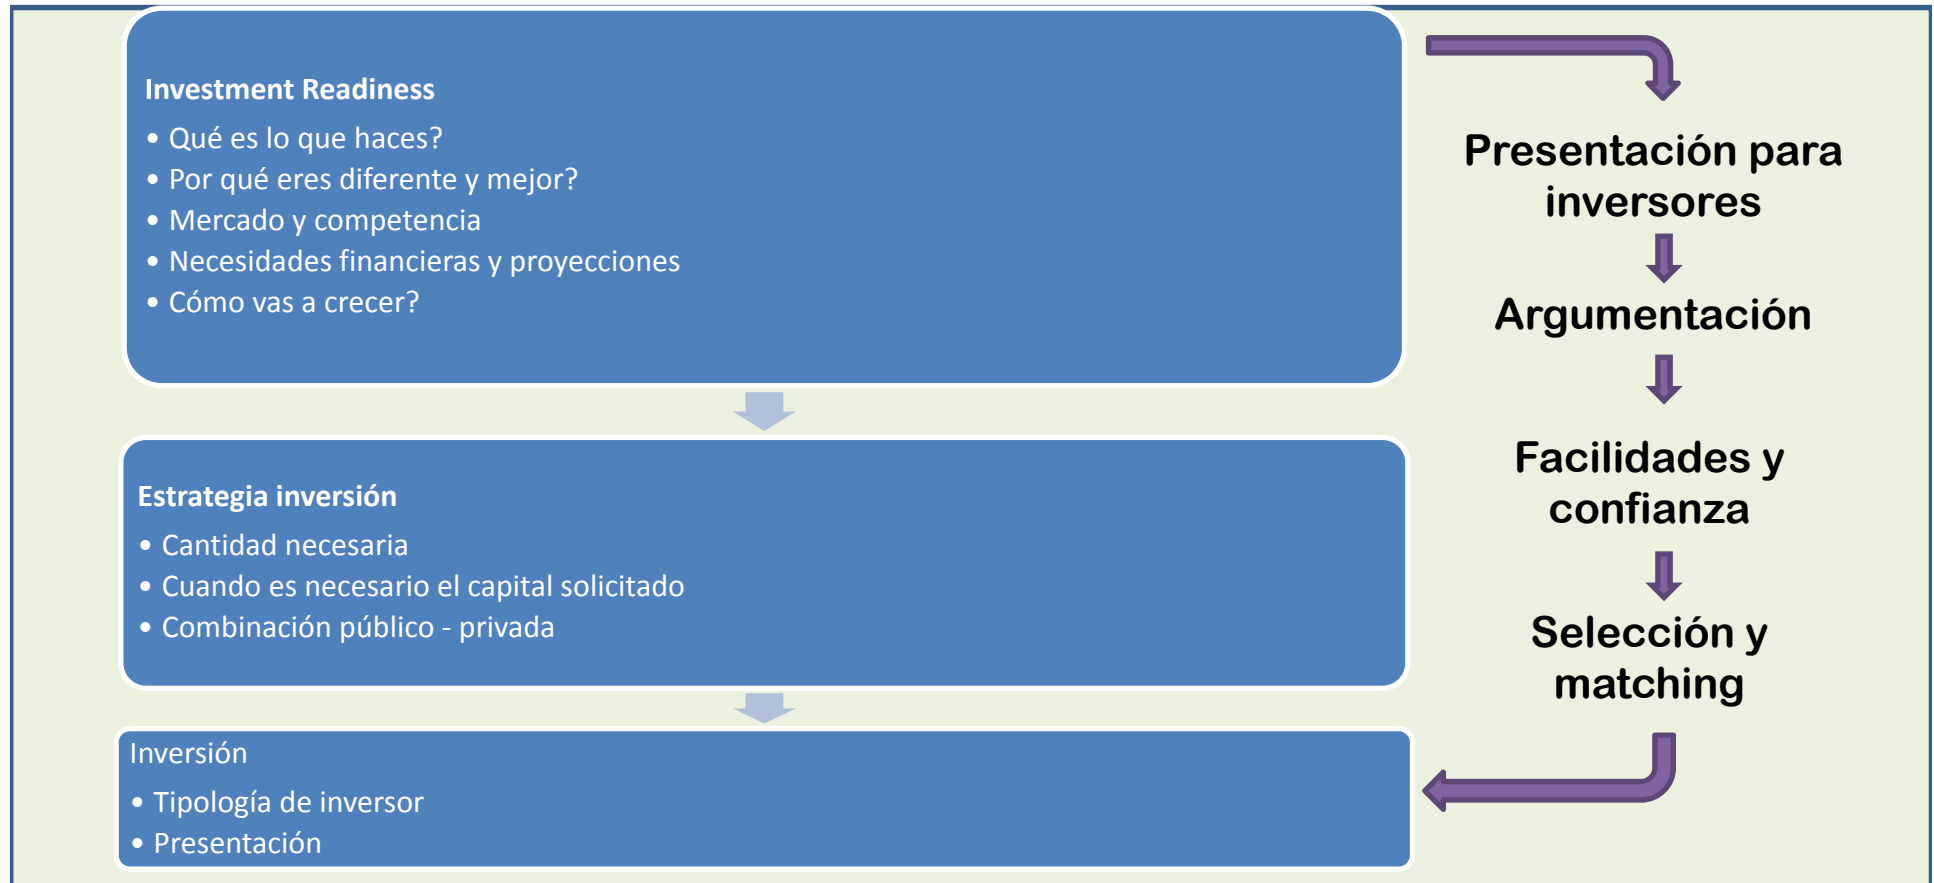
Investment Readiness

• Qué es lo que haces?
• Por qué eres diferente y mejor?
• Mercado y competencia
• Necesidades financieras y proyecciones
• Cómo vas a crecer?

Estrategia inversión

• Cantidad necesaria
• Cuando es necesario el capital solicitado
• Combinación público - privada

Inversión

• Tipología de inversor
• Presentación

Presentación para inversores

Argumentación

Facilidades y confianza

Selección y matching